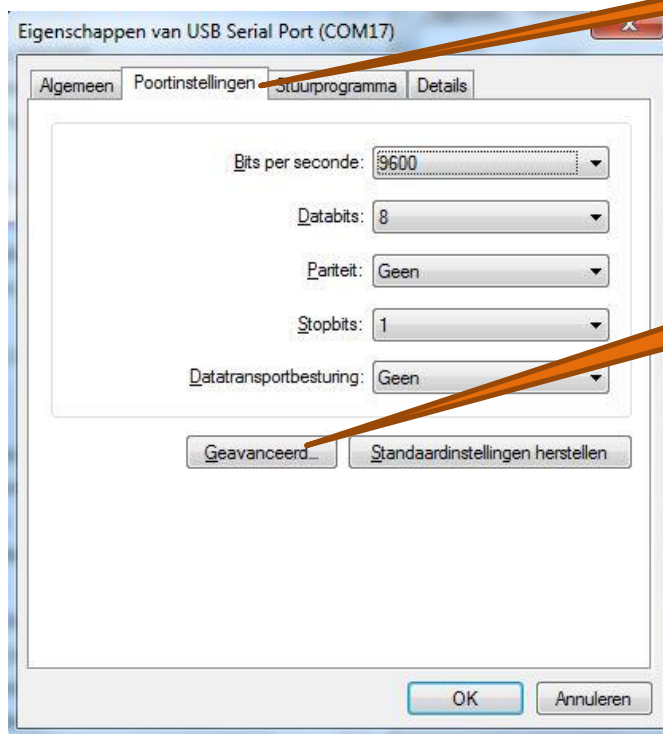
Eigenschappen van USB Serial Port (COM17)

x

Algemeen | Poortinstellingen | Stuurprogramma | Details

Bits per seconde: 9600

Databits: 8

Pariteit: Geen

Stopbits: 1

Datatransportbesturing: Geen

Geavanceerd...

Standaardinstellingen herstellen

OK

Annuleren